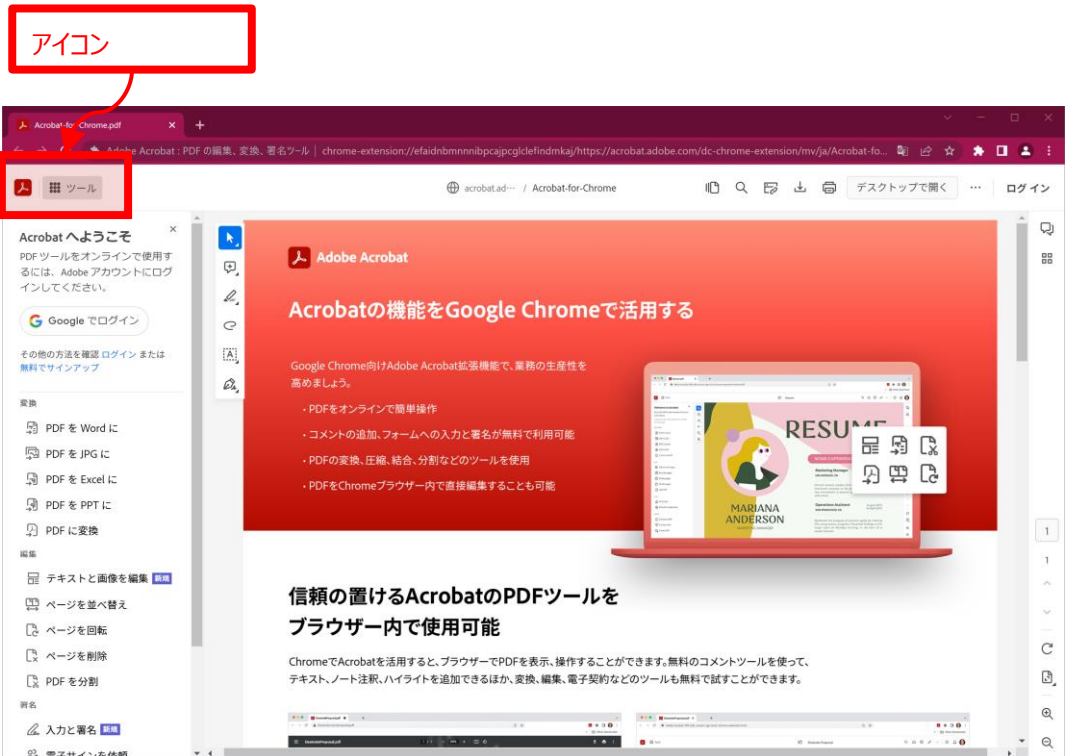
アイコン

Acrobat-for-Chrome.pdf

Adobe Acrobat : PDF の編集、変換、署名ツール | chrome-extension://efaidnbmnnnibpcajpcglclefindmkaj/https://acrobat.adobe.com/dc-chrome-extension/mv/ja/Acrobat-fo...

ツール

acrobat.ad··· / Acrobat-for-Chrome

デスクトップで開く

ログイン

Acrobat へようこそ
PDF ツールをオンラインで使用するには、Adobe アカウントにログインしてください。

Google でログイン

その他の方法を確認 ログイン または 無料でサインアップ

変換
PDF を Word に
PDF を JPG に
PDF を Excel に
PDF を PPT に
PDF に変換

編集
テキストと画像を編集 新規
ページを並べ替え
ページを回転
ページを削除
PDF を分割

署名
入力と署名 新規
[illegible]

Adobe Acrobat

Acrobatの機能をGoogle Chromeで活用する

Google Chrome向けAdobe Acrobat拡張機能で、業務の生産性を高めましょう。

・PDFをオンラインで簡単操作
・コメントの追加、フォームへの入力と署名が無料で利用可能
・PDFの変換、圧縮、結合、分割などのツールを使用
・PDFをChromeブラウザー内で直接編集することも可能

RESUME
MARIANA ANDERSON

信頼の置けるAcrobatのPDFツールをブラウザー内で使用可能

ChromeでAcrobatを活用すると、ブラウザーでPDFを表示、操作することができます。無料のコメントツールを使って、テキスト、ノート注釈、ハイライトを追加できるほか、変換、編集、電子契約などのツールも無料で試すことができます。

1
1